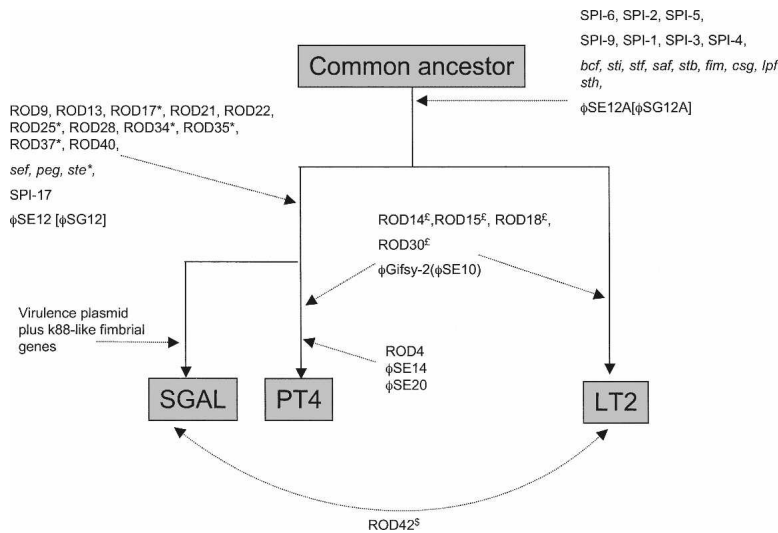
SPI-6, SPI-2, SPI-5,

SPI-9, SPI-1, SPI-3, SPI-4,

*bcf, sti, stf, saf, stb, fim, csg, lpf sth,*

Common ancestor

$\phi$SE12A[$\phi$SG12A]

ROD9, ROD13, ROD17*, ROD21, ROD22, ROD25*, ROD28, ROD34*, ROD35*, ROD37*, ROD40,

*sef, peg, ste**,

SPI-17

$\phi$SE12 [$\phi$SG12]

ROD14$^{£}$,ROD15$^{£}$, ROD18$^{£}$, ROD30$^{£}$

$\phi$Gifsy-2($\phi$SE10)

Virulence plasmid plus k88-like fimbrial genes

ROD4
$\phi$SE14
$\phi$SE20

SGAL

PT4

LT2

ROD42$^{\$}$